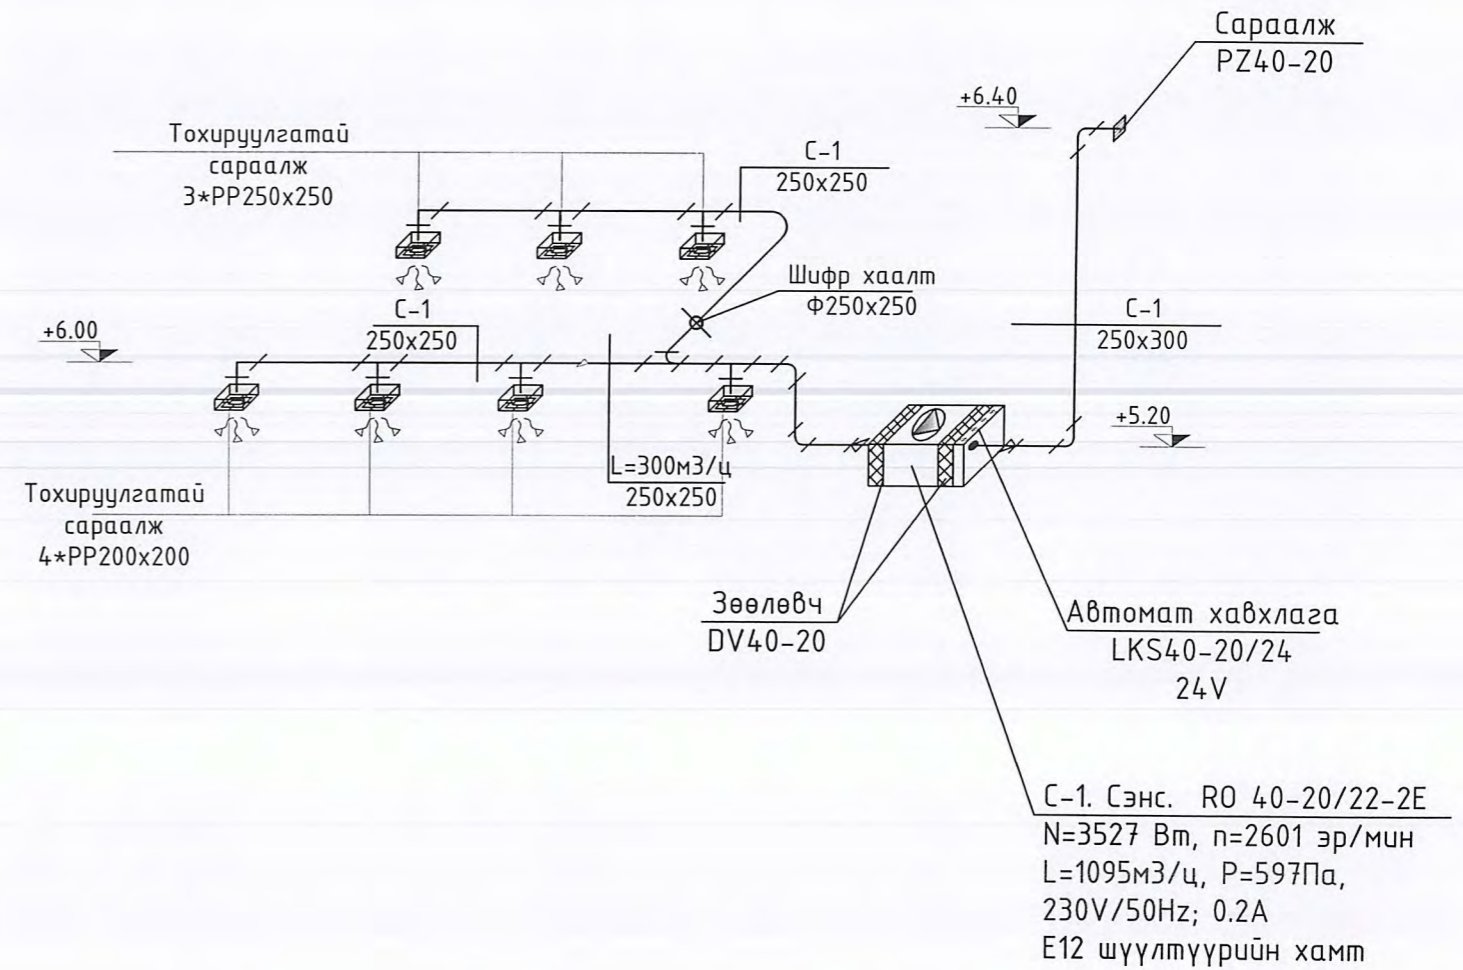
Сараалж
PZ40-20

+6.40

Тохируулгатай
сараалж
3*PP250x250

C-1
250x250

Шифр хаалт
Ф250x250

+6.00

C-1
250x250

C-1
250x300

+5.20

L=300м3/ц
250x250

Тохируулгатай
сараалж
4*PP200x200

Зөөлөвч
DV40-20

Автомат хавхлага
LKS40-20/24
24V

C-1. Сэнс. RO 40-20/22-2E
N=3527 Вт, n=2601 эр/мин
L=1095м3/ц, P=597Па,
230V/50Hz; 0.2A
E12 шүүлтүүрийн хамт